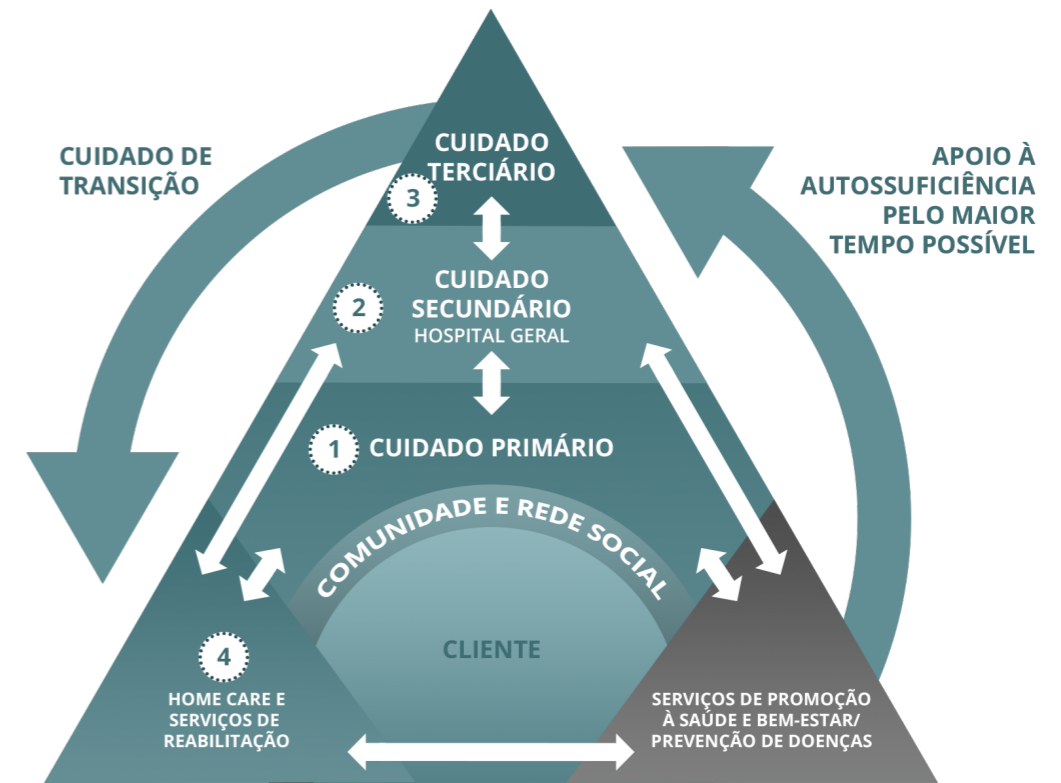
CUIDADO DE TRANSIÇÃO

APOIO À AUTOSSUFICIÊNCIA PELO MAIOR TEMPO POSSÍVEL

3 CUIDADO TERCIÁRIO

2 CUIDADO SECUNDÁRIO
HOSPITAL GERAL

1 CUIDADO PRIMÁRIO

COMUNIDADE E REDE SOCIAL

CLIENTE

4 HOME CARE E SERVIÇOS DE REABILITAÇÃO

SERVIÇOS DE PROMOÇÃO À SAÚDE E BEM-ESTAR/ PREVENÇÃO DE DOENÇAS